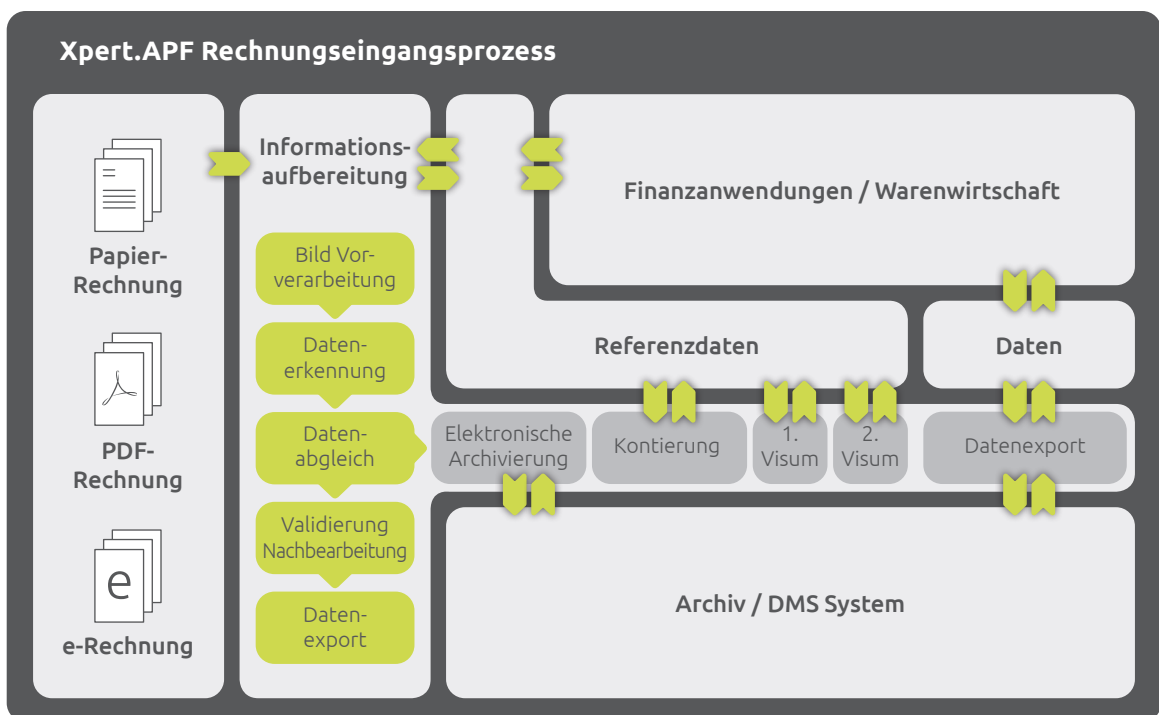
Xpert.APF Rechnungseingangsprozess

Papier-Rechnung

PDF-Rechnung

e

e-Rechnung

Informations-aufbereitung

Bild Vor-verarbeitung

Daten-erkennung

Daten-abgleich

Validierung Nachbearbeitung

Daten-export

Finanzanwendungen / Warenwirtschaft

Referenzdaten

Daten

Elektronische Archivierung

Kontierung

1. Visum

2. Visum

Datenexport

Archiv / DMS System